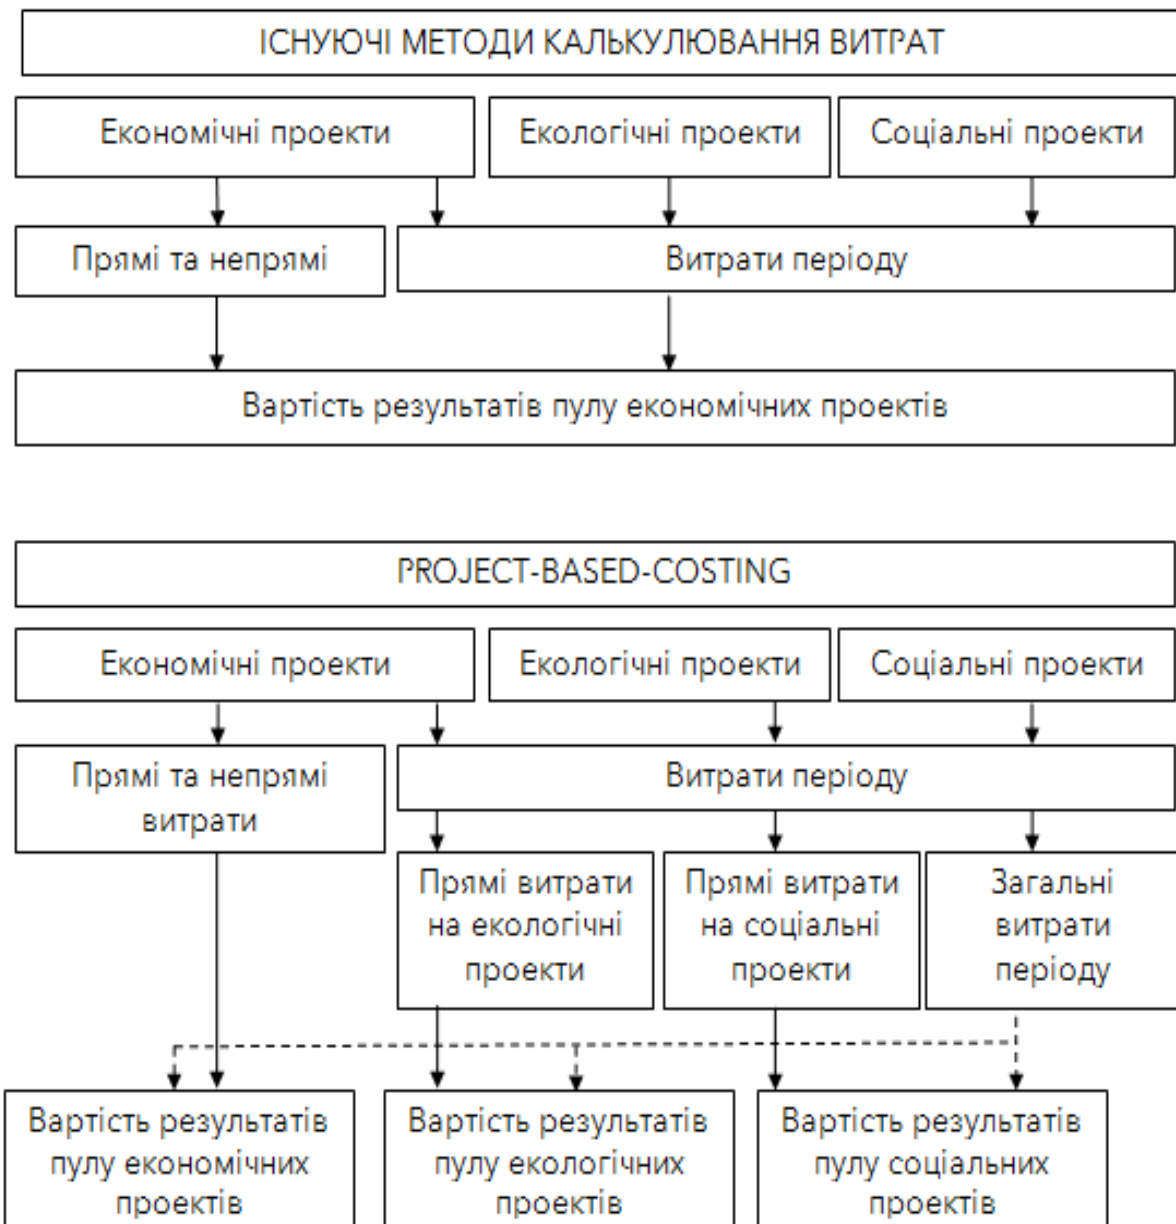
ІСНУЮЧІ МЕТОДИ КАЛЬКУЛЮВАННЯ ВИТРАТ

Економічні проекти

Екологічні проекти

Соціальні проекти

Прямі та непрямі

Витрати періоду

Вартість результатів пулу економічних проектів

PROJECT-BASED-COSTING

Економічні проекти

Екологічні проекти

Соціальні проекти

Прямі та непрямі витрати

Витрати періоду

Прямі витрати на екологічні проекти

Прямі витрати на соціальні проекти

Загальні витрати періоду

Вартість результатів пулу економічних проектів

Вартість результатів пулу екологічних проектів

Вартість результатів пулу соціальних проектів